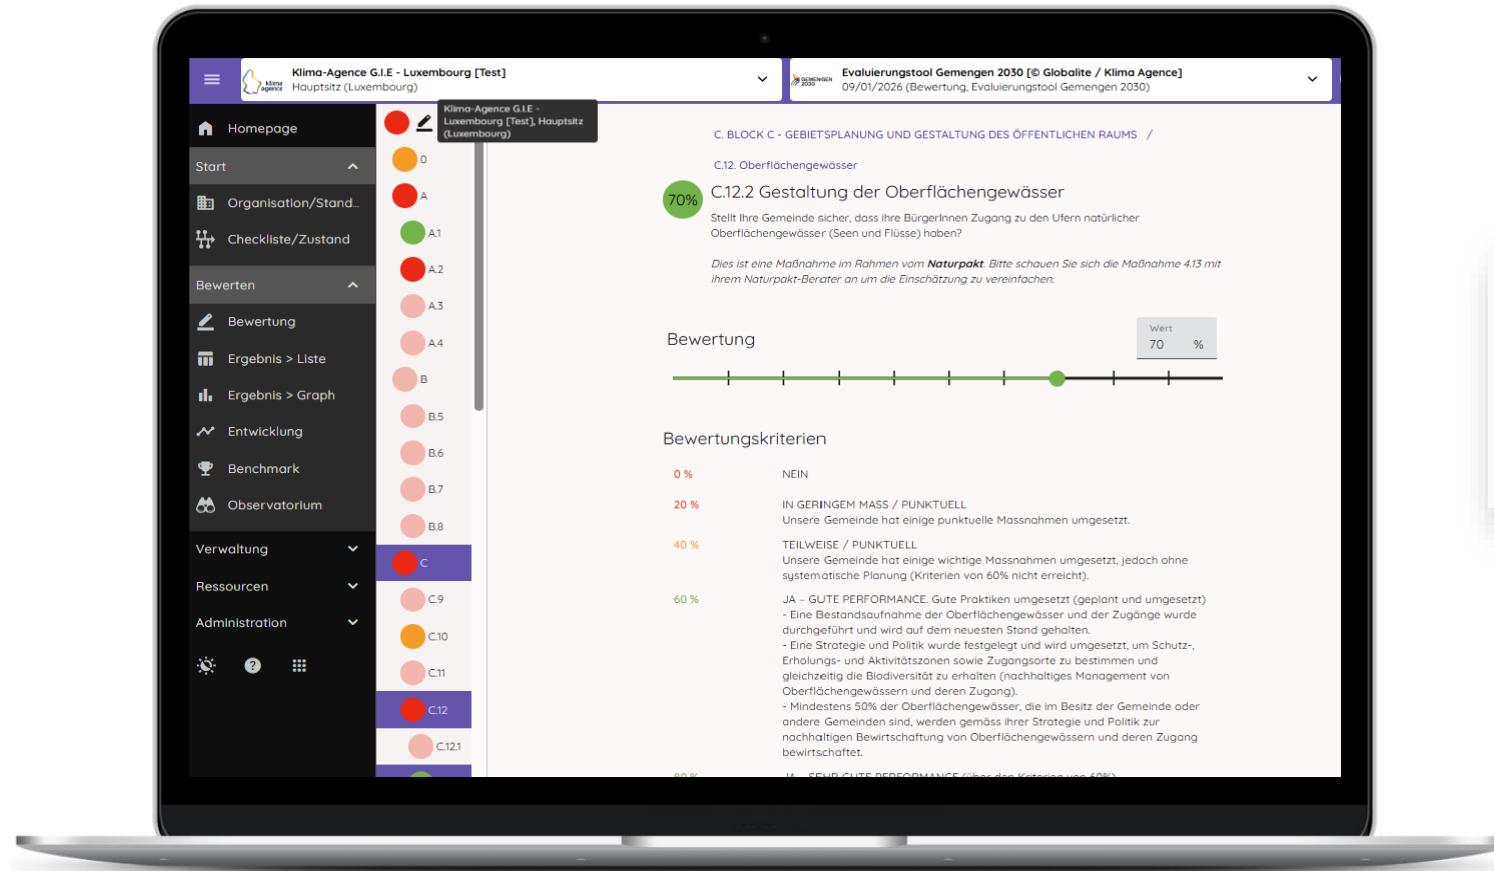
Klima-Agence G.I.E - Luxembourg [Test]
Hauptsitz (Luxembourg)

Evaluierungstool Gemengen 2030 [© Globalite / Klima Agence]
09/01/2026 (Bewertung, Evaluierungstool Gemengen 2030)

Klima-Agence G.I.E - Luxembourg [Test], Hauptsitz (Luxembourg)

Homepage
Start
Organisation/Stand...
Checkliste/Zustand
Bewerten
Bewertung
Ergebnis > Liste
Ergebnis > Graph
Entwicklung
Benchmark
Observatorium
Verwaltung
Ressourcen
Administration

0
A
A1
A2
A3
A4
B
B5
B6
B7
B8
C
C9
C10
C11
C12
C12.1

C. BLOCK C - GEBIETSPLANUNG UND GESTALTUNG DES ÖFFENTLICHEN RAUMS /

C12. Oberflächengewässer

70%

C.12.2 Gestaltung der Oberflächengewässer

Stellt Ihre Gemeinde sicher, dass ihre BürgerInnen Zugang zu den Ufern natürlicher Oberflächengewässer (Seen und Flüsse) haben?

Dies ist eine Maßnahme im Rahmen vom **Naturpakt**. Bitte schauen Sie sich die Maßnahme 4.13 mit ihrem Naturpakt-Berater an um die Einschätzung zu vereinfachen.

Bewertung

Wert
70 %

Bewertungskriterien

| | |
|---|---|
| 0 % | NEIN |
| 20 % | IN GERINGEM MASS / PUNKTUELL<br>Unsere Gemeinde hat einige punktuelle Massnahmen umgesetzt. |
| 40 % | TEILWEISE / PUNKTUELL<br>Unsere Gemeinde hat einige wichtige Massnahmen umgesetzt, jedoch ohne systematische Planung (Kriterien von 60% nicht erreicht). |
| 60 % | JA - GUTE PERFORMANCE. Gute Praktiken umgesetzt (geplant und umgesetzt)<br>- Eine Bestandsaufnahme der Oberflächengewässer und der Zugänge wurde durchgeführt und wird auf dem neuesten Stand gehalten.<br>- Eine Strategie und Politik wurde festgelegt und wird umgesetzt, um Schutz-, Erholungs- und Aktivitätszonen sowie Zugangsorte zu bestimmen und gleichzeitig die Biodiversität zu erhalten (nachhaltiges Management von Oberflächengewässern und deren Zugang).<br>- Mindestens 50% der Oberflächengewässer, die im Besitz der Gemeinde oder andere Gemeinden sind, werden gemäss ihrer Strategie und Politik zur nachhaltigen Bewirtschaftung von Oberflächengewässern und deren Zugang bewirtschaftet. |
| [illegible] | JA - SEHR GUTE PERFORMANCE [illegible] |